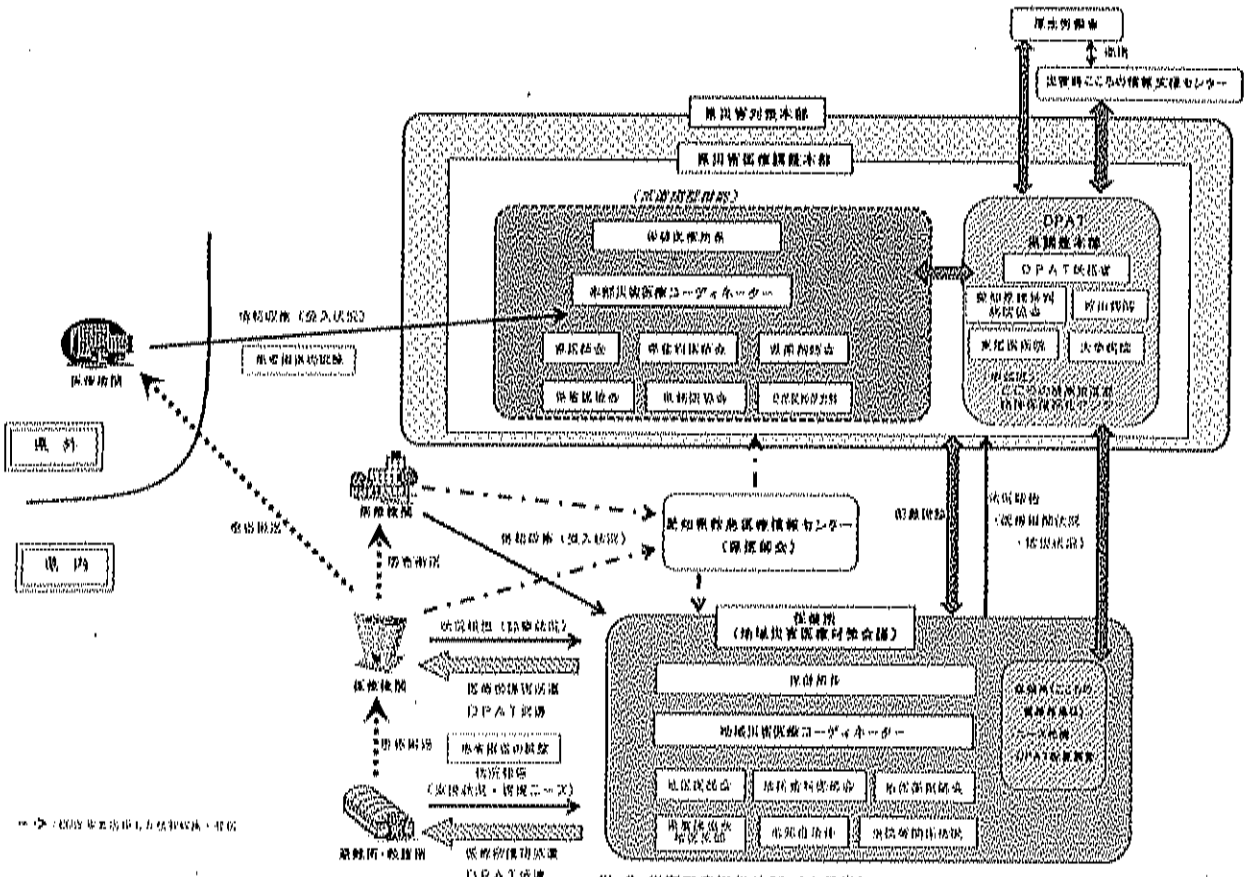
厚生労働省

災害時こころの情報支援センター

県災害対策本部

県災害医療調整本部

保健医療局

本部災害医療コーディネーター

県医師会

県歯科医師会

県薬剤師会

県看護協会

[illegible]

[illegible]

DPAT
県調整本部

DPAT統括者

愛知県精神科病院協会

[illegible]

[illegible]

大学病院

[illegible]

県外

県内

医療機関

情報収集（受入状況）

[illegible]

医療機関

情報収集（受入状況）

愛知県救急医療情報センター
（医師会）

情報提供

状況報告
（医療機関状況・被災状況）

保健所
（地域災害医療対策会議）

保健所

地域災害医療コーディネーター

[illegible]

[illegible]

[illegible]

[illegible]

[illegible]

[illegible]

医療機関

状況報告（被災状況）

医療救護班派遣
DPAT派遣

患者搬送

患者搬送

状況報告
（被災状況・医療ニーズ）

避難所・救護所

医療救護班派遣
DPAT派遣

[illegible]